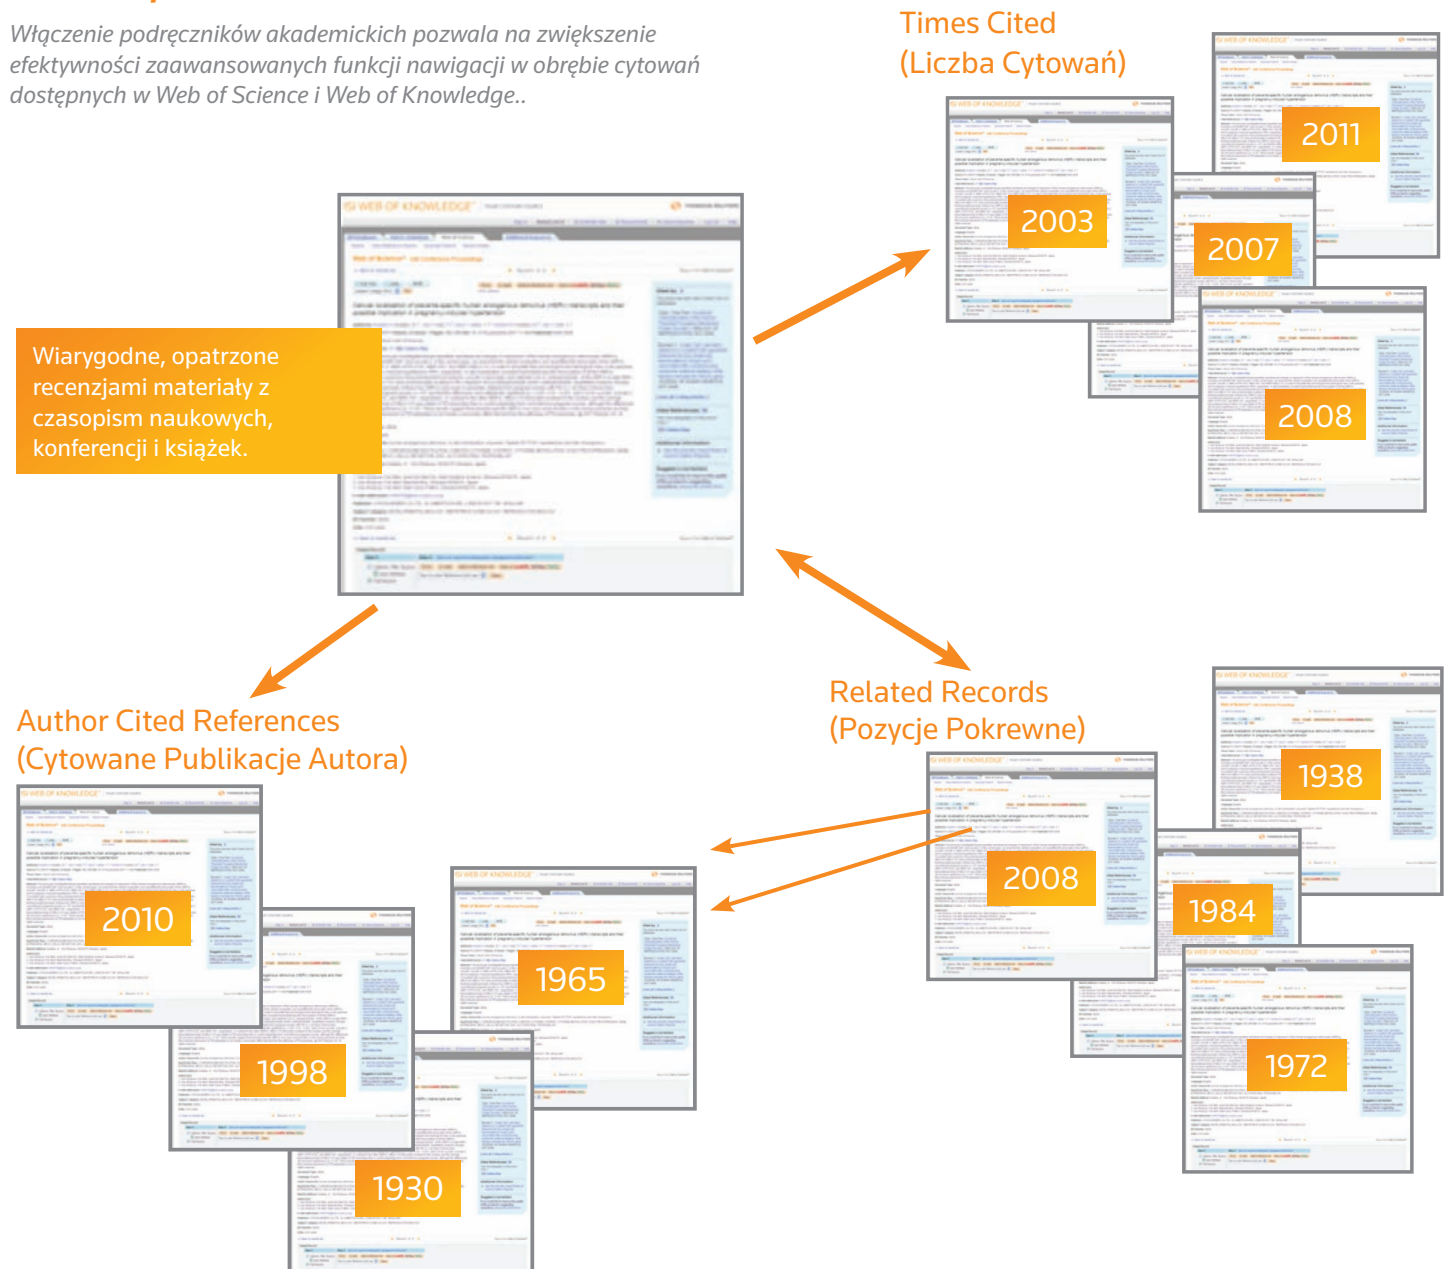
Włączenie podręczników akademickich pozwala na zwiększenie efektywności zaawansowanych funkcji nawigacji w obrębie cytowań dostępnych w Web of Science i Web of Knowledge..

Times Cited
(Liczba Cytowań)

2011

2003

2007

2008

Wiarygodne, opatrzone recenzjami materiały z czasopism naukowych, konferencji i książek.

Author Cited References
(Cytowane Publikacje Autora)

Related Records
(Pozycje Pokrewne)

1938

2008

1984

1972

2010

1965

1998

1930